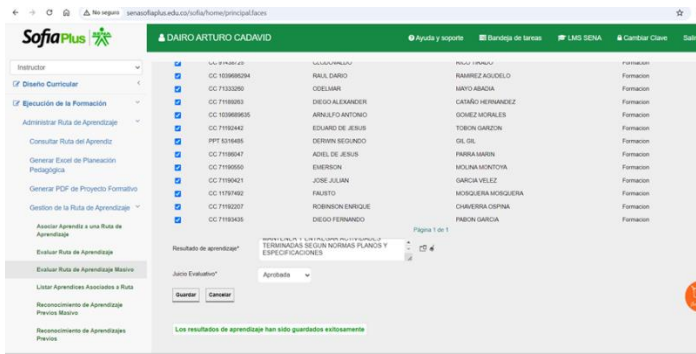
No seguro senasofiaplus.edu.co/sofia/home/principal.faces

SofiaPlus

DAIRO ARTURO CADAVID

Ayuda y soporte | Bandeja de tareas | LMS SENA | Cambiar Clave | Sali

Instructor

Diseño Curricular

Ejecución de la Formación

Administrar Ruta de Aprendizaje

Consultar Ruta del Aprendiz

Generar Excel de Planeación Pedagógica

Generar PDF de Proyecto Formativo

Gestion de la Ruta de Aprendizaje

Asociar Aprendiz a una Ruta de Aprendizaje

Evaluar Ruta de Aprendizaje

Evaluar Ruta de Aprendizaje Masivo

Listar Aprendices Asociados a Ruta

Reconocimiento de Aprendizaje Previos Masivo

Reconocimiento de Aprendizajes Previos

| | | | | |
|---|---|---|---|---|
| ☑ | CC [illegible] | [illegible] | RICO TIRADO | Formacion |
| ☑ | CC 1039686294 | RAUL DARIO | RAMIREZ AGUDELO | Formacion |
| ☑ | CC 71333250 | ODELMAR | MAYO ABADIA | Formacion |
| ☑ | CC 71189263 | DIEGO ALEXANDER | CATAÑO HERNANDEZ | Formacion |
| ☑ | CC 1039689635 | ARNULFO ANTONIO | GOMEZ MORALES | Formacion |
| ☑ | CC 71192442 | EDUARD DE JESUS | TOBON GARZON | Formacion |
| ☑ | PPT 5316495 | DERWIN SEGUNDO | GIL GIL | Formacion |
| ☑ | CC 71196047 | ADIEL DE JESUS | PARRA MARIN | Formacion |
| ☑ | CC 71190550 | EMERSON | MOLINA MONTOYA | Formacion |
| ☑ | CC 71190421 | JOSE JULIAN | GARCIA VELEZ | Formacion |
| ☑ | CC 71797492 | FAUSTO | MOSQUERA MOSQUERA | Formacion |
| ☑ | CC 71192207 | ROBINSON ENRIQUE | CHAVERRA OSPINA | Formacion |
| ☑ | CC 71193435 | DIEGO FERNANDO | PABON GARCIA | Formacion |

Página 1 de 1

Resultado de aprendizaje* MANTENER Y ENTREGAR ACTIVIDADES TERMINADAS SEGUN NORMAS PLANOS Y ESPECIFICACIONES

Juicio Evaluativo* Aprobada

Guardar Cancelar

Los resultados de aprendizaje han sido guardados exitosamente